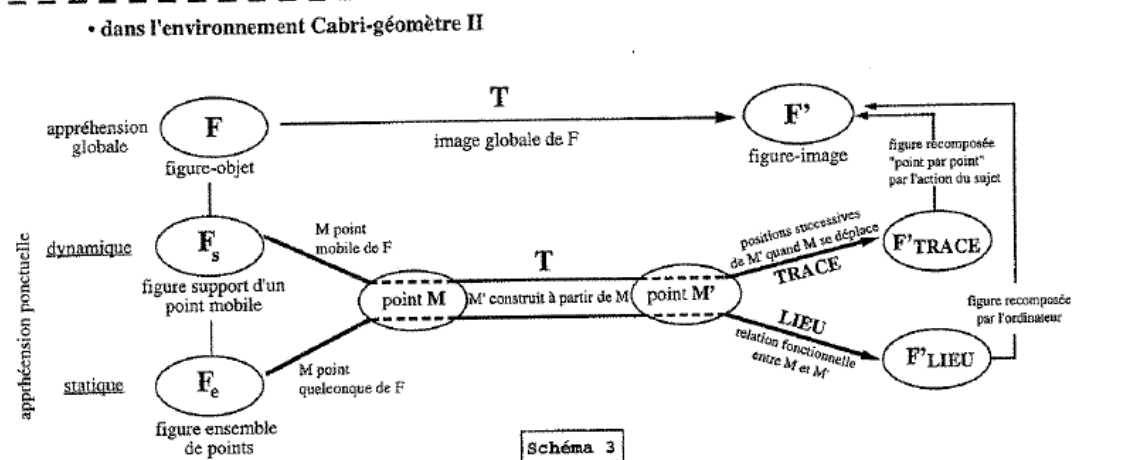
• dans l'environnement Cabri-géomètre II

appréhension globale

F

figure-objet

T

image globale de F

F'

figure-image

figure recomposée "point par point" par l'action du sujet

appréhension ponctuelle

dynamique

$F_s$

figure support d'un point mobile

M point mobile de F

point M

T

M' construit à partir de M

point M'

positions successives de M' quand M se déplace

TRACE

F'TRACE

figure recomposée par l'ordinateur

LIEU

relation fonctionnelle entre M et M'

F'LIEU

statique

$F_e$

figure ensemble de points

M point quelconque de F

Schéma 3